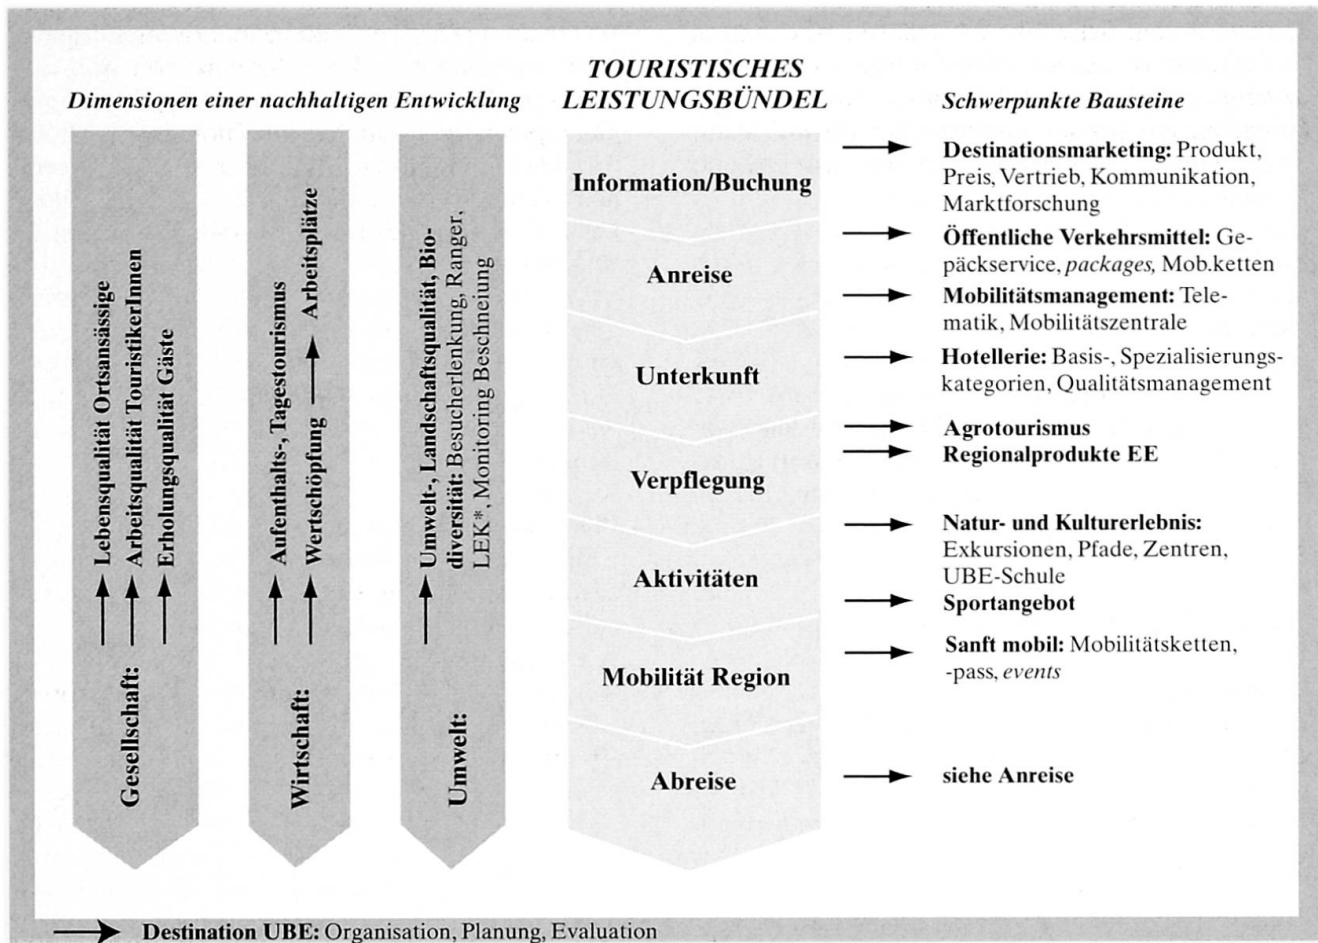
Dimensionen einer nachhaltigen Entwicklung

Gesellschaft: → Lebensqualität Ortsansässige → Arbeitsqualität TouristikerInnen → Erholungsqualität Gäste

Wirtschaft: → Aufenthalts-, Tagestourismus → Wertschöpfung → Arbeitsplätze

Umwelt: → Umwelt-, Landschaftsqualität, Biodiversität: Besucherlenkung, Ranger, LEK*, Monitoring Beschneiung

TOURISTISCHES LEISTUNGSBÜNDEL

Information/Buchung

Anreise

Unterkunft

Verpflegung

Aktivitäten

Mobilität Region

Abreise

Schwerpunkte Bausteine

→ Destinationsmarketing: Produkt, Preis, Vertrieb, Kommunikation, Marktforschung

→ Öffentliche Verkehrsmittel: Gepäckservice, packages, Mob.ketten

→ Mobilitätsmanagement: Telematik, Mobilitätszentrale

→ Hotellerie: Basis-, Spezialisierungskategorien, Qualitätsmanagement

→ Agrotourismus

→ Regionalprodukte EE

→ Natur- und Kulturerlebnis: Exkursionen, Pfade, Zentren, UBE-Schule

→ Sportangebot

→ Sanft mobil: Mobilitätsketten, -pass, events

→ siehe Anreise

→ Destination UBE: Organisation, Planung, Evaluation